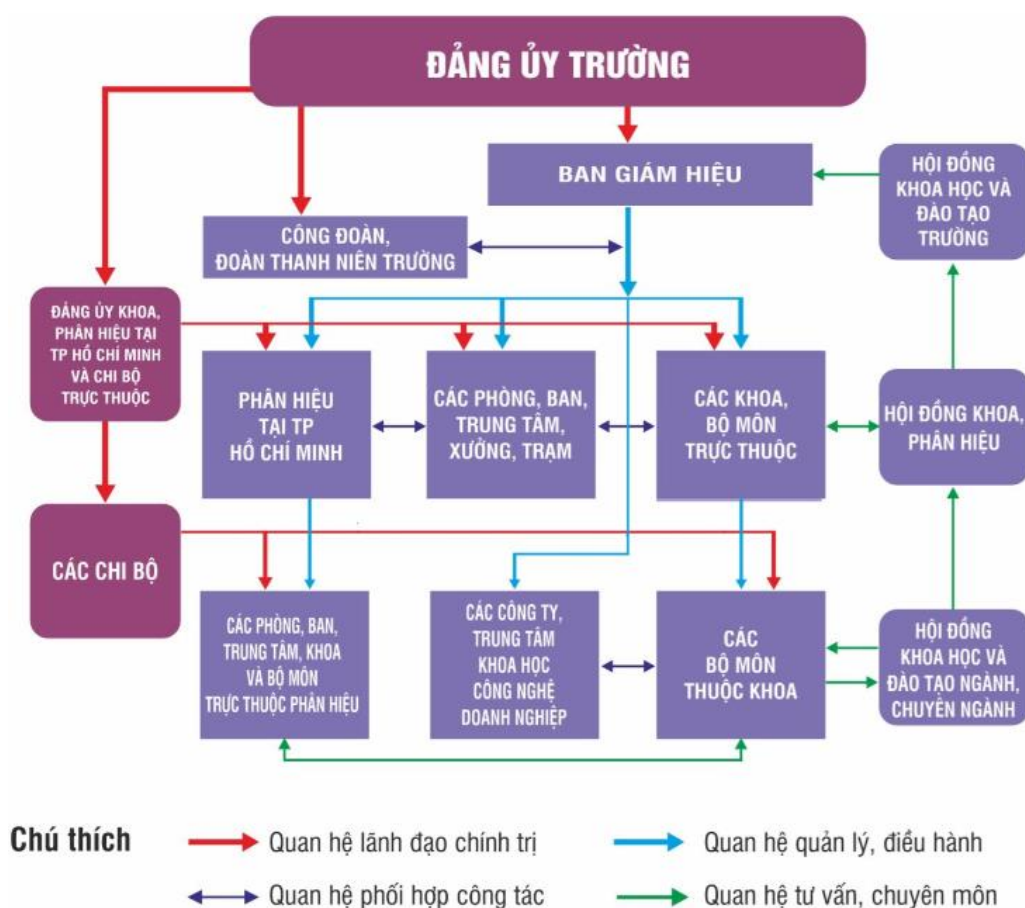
ĐẢNG ỦY TRƯỜNG

BAN GIÁM HIỆU

HỘI ĐỒNG KHOA HỌC VÀ ĐÀO TẠO TRƯỜNG

CÔNG ĐOÀN, ĐOÀN THANH NIÊN TRƯỜNG

ĐẢNG ỦY KHOA, PHÂN HIỆU TẠI TP HỒ CHÍ MINH VÀ CHI BỘ TRỰC THUỘC

PHÂN HIỆU TẠI TP HỒ CHÍ MINH

CÁC PHÒNG, BAN, TRUNG TÂM, XƯỞNG, TRẠM

CÁC KHOA, BỘ MÔN TRỰC THUỘC

HỘI ĐỒNG KHOA, PHÂN HIỆU

CÁC CHI BỘ

CÁC PHÒNG, BAN, TRUNG TÂM, KHOA VÀ BỘ MÔN TRỰC THUỘC PHÂN HIỆU

CÁC CÔNG TY, TRUNG TÂM KHOA HỌC CÔNG NGHỆ DOANH NGHIỆP

CÁC BỘ MÔN THUỘC KHOA

HỘI ĐỒNG KHOA HỌC VÀ ĐÀO TẠO NGÀNH, CHUYÊN NGÀNH

Chú thích

Quan hệ lãnh đạo chính trị

Quan hệ quản lý, điều hành

Quan hệ phối hợp công tác

Quan hệ tư vấn, chuyên môn